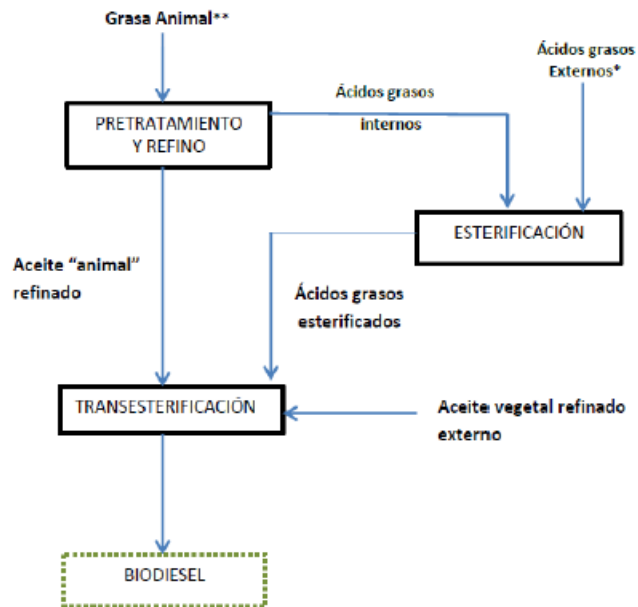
Grasa Animal**

Ácidos grasos Externos*

Ácidos grasos internos

PRETRATAMIENTO Y REFINO

ESTERIFICACIÓN

Aceite "animal" refinado

Ácidos grasos esterificados

TRANSESTERIFICACIÓN

Aceite vegetal refinado externo

BIODIESEL